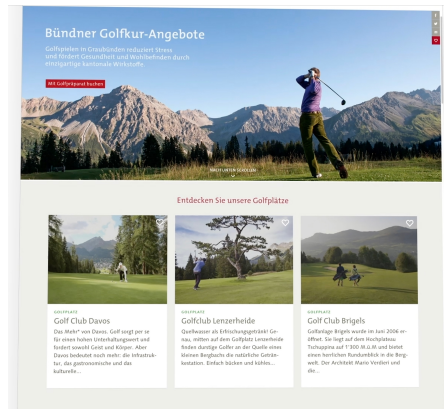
Bündner Golfkur-Angebote

Golfspielen in Graubünden reduziert Stress und fördert Gesundheit und Wohlbefinden durch einzigartige kantonale Wirkstoffe.

Mit Golfpauschal buchen

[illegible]

Entdecken Sie unsere Golfplätze

GOLFPLATZ
Golf Club Davos
Das Mehr* von Davos. Golf sorgt per se für einen hohen Unterhaltungswert und fördert sowohl Geist und Körper. Aber Davos bedeutet noch mehr: die Infrastruktur, das gastronomische und das kulturelle...

GOLFPLATZ
Golfclub Lenzerheide
Quellwasser als Erfrischungsgetränk! Genau, mitten auf dem Golfplatz Lenzerheide finden durstige Golfer an der Quelle eines kleinen Bergbachs die natürliche Getränkestation. Einfach bücken und kühlen...

GOLFPLATZ
Golf Club Brigels
Golfanlage Brigels wurde im Juni 2006 eröffnet. Sie liegt auf dem Hochplateau Tschuppina auf 1'300 M.ü.M und bietet einen herrlichen Rundumblick in die Bergwelt. Der Architekt Mario Verdieri und die...